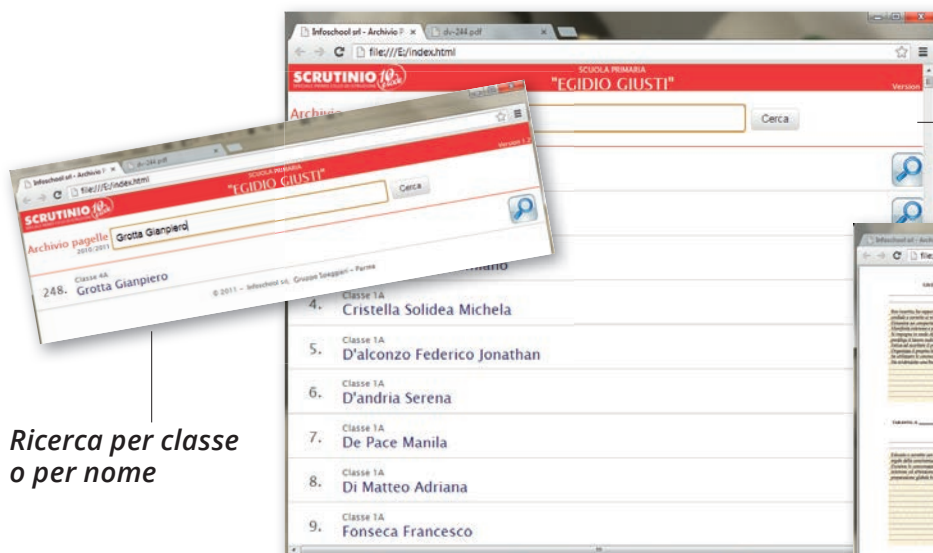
Infoschool srl - Archivio P ×
dv-244.pdf
file:///E:/index.html
SCRUTINIO
SCUOLA PRIMARIA
"EGIDIO GIUSTI"
Version
Archivio
Cerca

Infoschool srl - Archivio P ×
dv-244.pdf
file:///E:/index.html
SCRUTINIO
SCUOLA PRIMARIA
"EGIDIO GIUSTI"
Version 1.2
Archivio pagelle 2010/2011
Grotta Gianpiero
Cerca
Classe 4A
248. Grotta Gianpiero
© 2011 - Infoschool srl, Gruppo Spaggiari - Parma

Ricerca per classe o per nome

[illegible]mano
4. Classe 1A
Cristella Solidea Michela
5. Classe 1A
D'alconzo Federico Jonathan
6. Classe 1A
D'andria Serena
7. Classe 1A
De Pace Manila
8. Classe 1A
Di Matteo Adriana
9. Classe 1A
Fonseca Francesco

Infoschool srl - Archi
file: